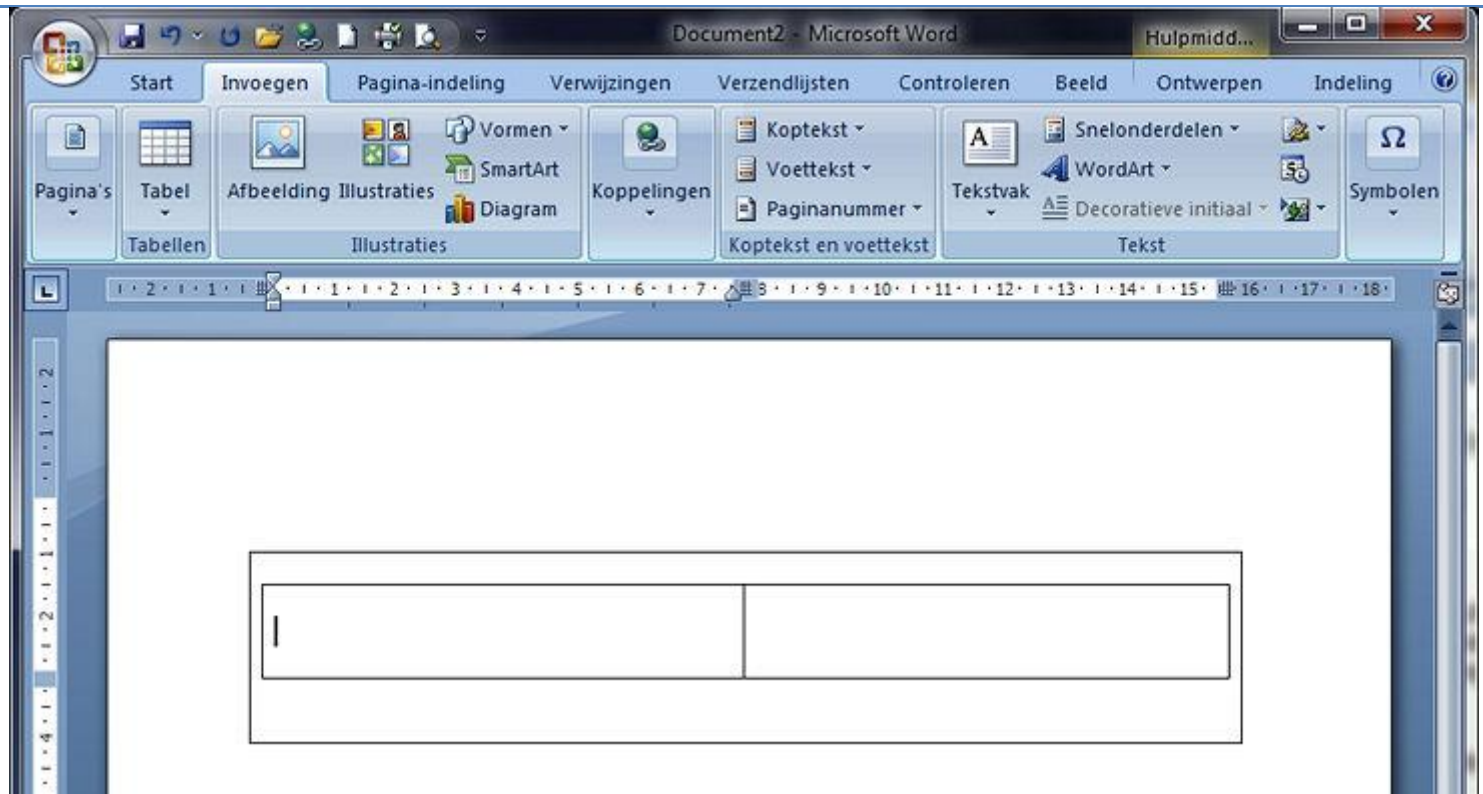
Document2 - Microsoft Word

Hulpmidd...

Start Invoegen Pagina-indeling Verwijzingen Verzendlijsten Controleren Beeld Ontwerpen Indeling

Pagina's

Tabel

Tabellen

Afbeelding Illustraties

Vormen

SmartArt

Diagram

Illustraties

Koppelingen

Koptekst

Voettekst

Paginanummer

Koptekst en voettekst

Tekstvak

Snelonderdelen

WordArt

Decoratieve initiaal

Tekst

Symbolen

2 · 1 · 1 · 1 · 2 · 3 · 4 · 5 · 6 · 7 · 8 · 9 · 10 · 11 · 12 · 13 · 14 · 15 · 16 · 17 · 18

2 · 1 · 1 · 2 · 4